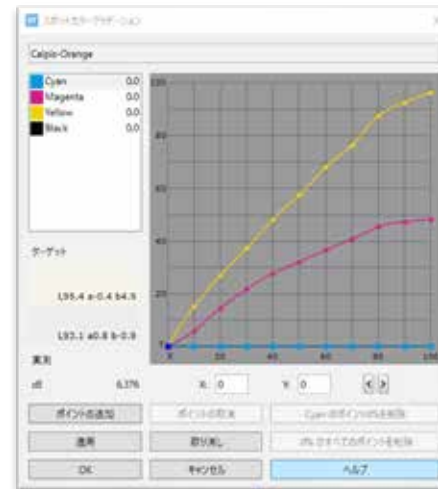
スポットカラーグラデーション

Calpis-Orange

| | |
|---|---|
| Cyan | 0.0 |
| Magenta | 0.0 |
| Yellow | 0.0 |
| Black | 0.0 |

100
80
60
40
20
0
0 20 40 60 80 100

ターゲット

L95.4 a-0.4 b4.9

L93.1 a0.8 b-0.9

実測

dE 6.376

X: 0 Y: 0

ポイントの追加
ポイントの削除
Cyanのポイントすべてを削除
適用
取り消し
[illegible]
OK
キャンセル
ヘルプ